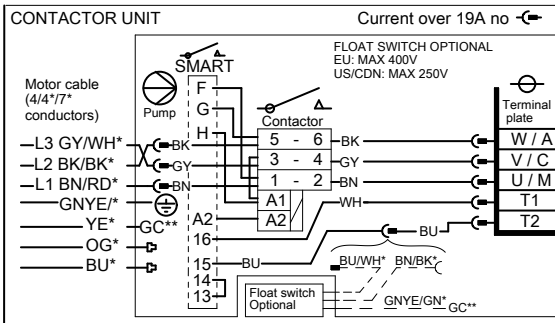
CONTACTOR UNIT

Current over 19A no

SMART

FLOAT SWITCH OPTIONAL
EU: MAX 400V
US/CDN: MAX 250V

Motor cable (4/4*/7* conductors)

Pump

F
G
H

Contactor

5 - 6
3 - 4
1 - 2
A1
A2

Terminal plate

W / A
V / C
U / M
T1
T2

BK
GY
BN
BK
GY
BN
WH
BU

—L3 GY/WH*
—L2 BK/BK*
—L1 BN/RD*
—GNYE/*
—YE*
—OG*
—BU*

GC**

A2
16
15
14
13

BU

BU/WH*
BN/BK*

Float switch Optional

GNYE/GN*
GC**